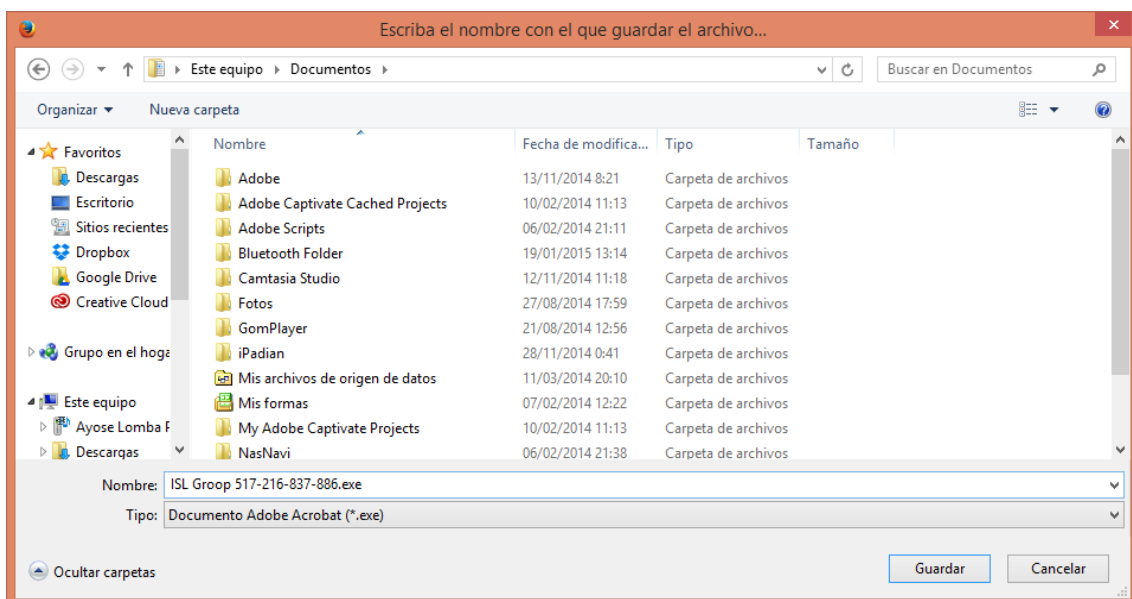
Escriba el nombre con el que guardar el archivo...

Este equipo ▸ Documentos ▸

Buscar en Documentos

Organizar ▾ Nueva carpeta

Favoritos
Descargas
Escritorio
Sitios recientes
Dropbox
Google Drive
Creative Cloud

Grupo en el hoga

Este equipo
Ayose Lomba F
Descargas

| Nombre | Fecha de modifica... | Tipo | Tamaño |
|---|---|---|---|
| Adobe | 13/11/2014 8:21 | Carpeta de archivos | |
| Adobe Captivate Cached Projects | 10/02/2014 11:13 | Carpeta de archivos | |
| Adobe Scripts | 06/02/2014 21:11 | Carpeta de archivos | |
| Bluetooth Folder | 19/01/2015 13:14 | Carpeta de archivos | |
| Camtasia Studio | 12/11/2014 11:18 | Carpeta de archivos | |
| Fotos | 27/08/2014 17:59 | Carpeta de archivos | |
| GomPlayer | 21/08/2014 12:56 | Carpeta de archivos | |
| iPadian | 28/11/2014 0:41 | Carpeta de archivos | |
| Mis archivos de origen de datos | 11/03/2014 20:10 | Carpeta de archivos | |
| Mis formas | 07/02/2014 12:22 | Carpeta de archivos | |
| My Adobe Captivate Projects | 10/02/2014 11:13 | Carpeta de archivos | |
| NasNavi | 06/02/2014 21:38 | Carpeta de archivos | |

Nombre: ISL Groop 517-216-837-886.exe
Tipo: Documento Adobe Acrobat (*.exe)

Ocultar carpetas

Guardar
Cancelar